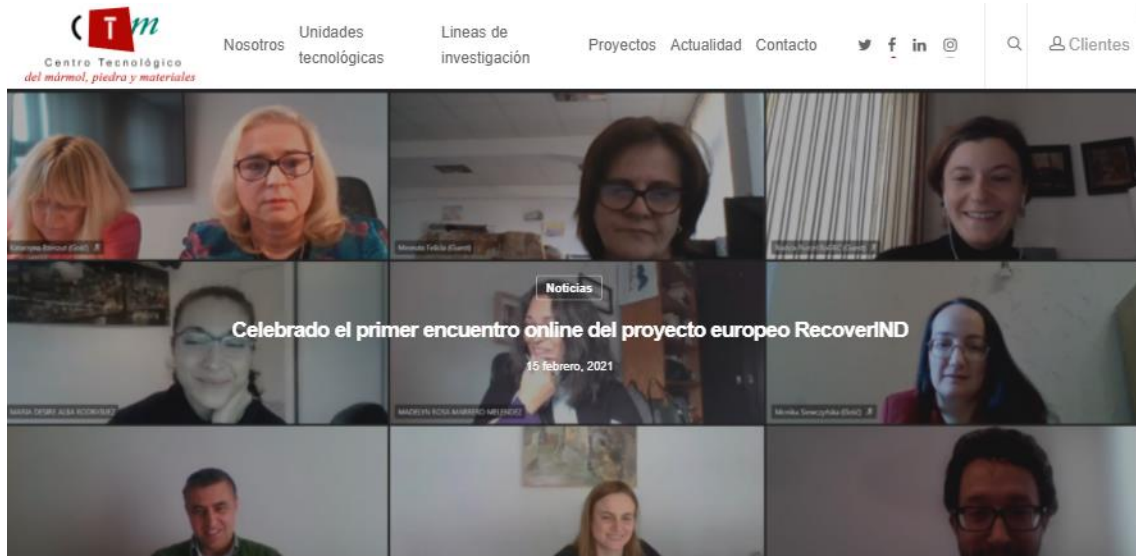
CTm
Centro Tecnológico
del mármol, piedra y materiales

Nosotros
Unidades tecnológicas
Lineas de investigación
Proyectos
Actualidad
Contacto
Clientes

Noticias

Celebrado el primer encuentro online del proyecto europeo RecoverIND

15 febrero, 2021

MARIA DESIRE ALBA RODRIGUEZ
MADELYN ROSA MARRERO MELENDEZ
Monika Sewczyńska (Gość)